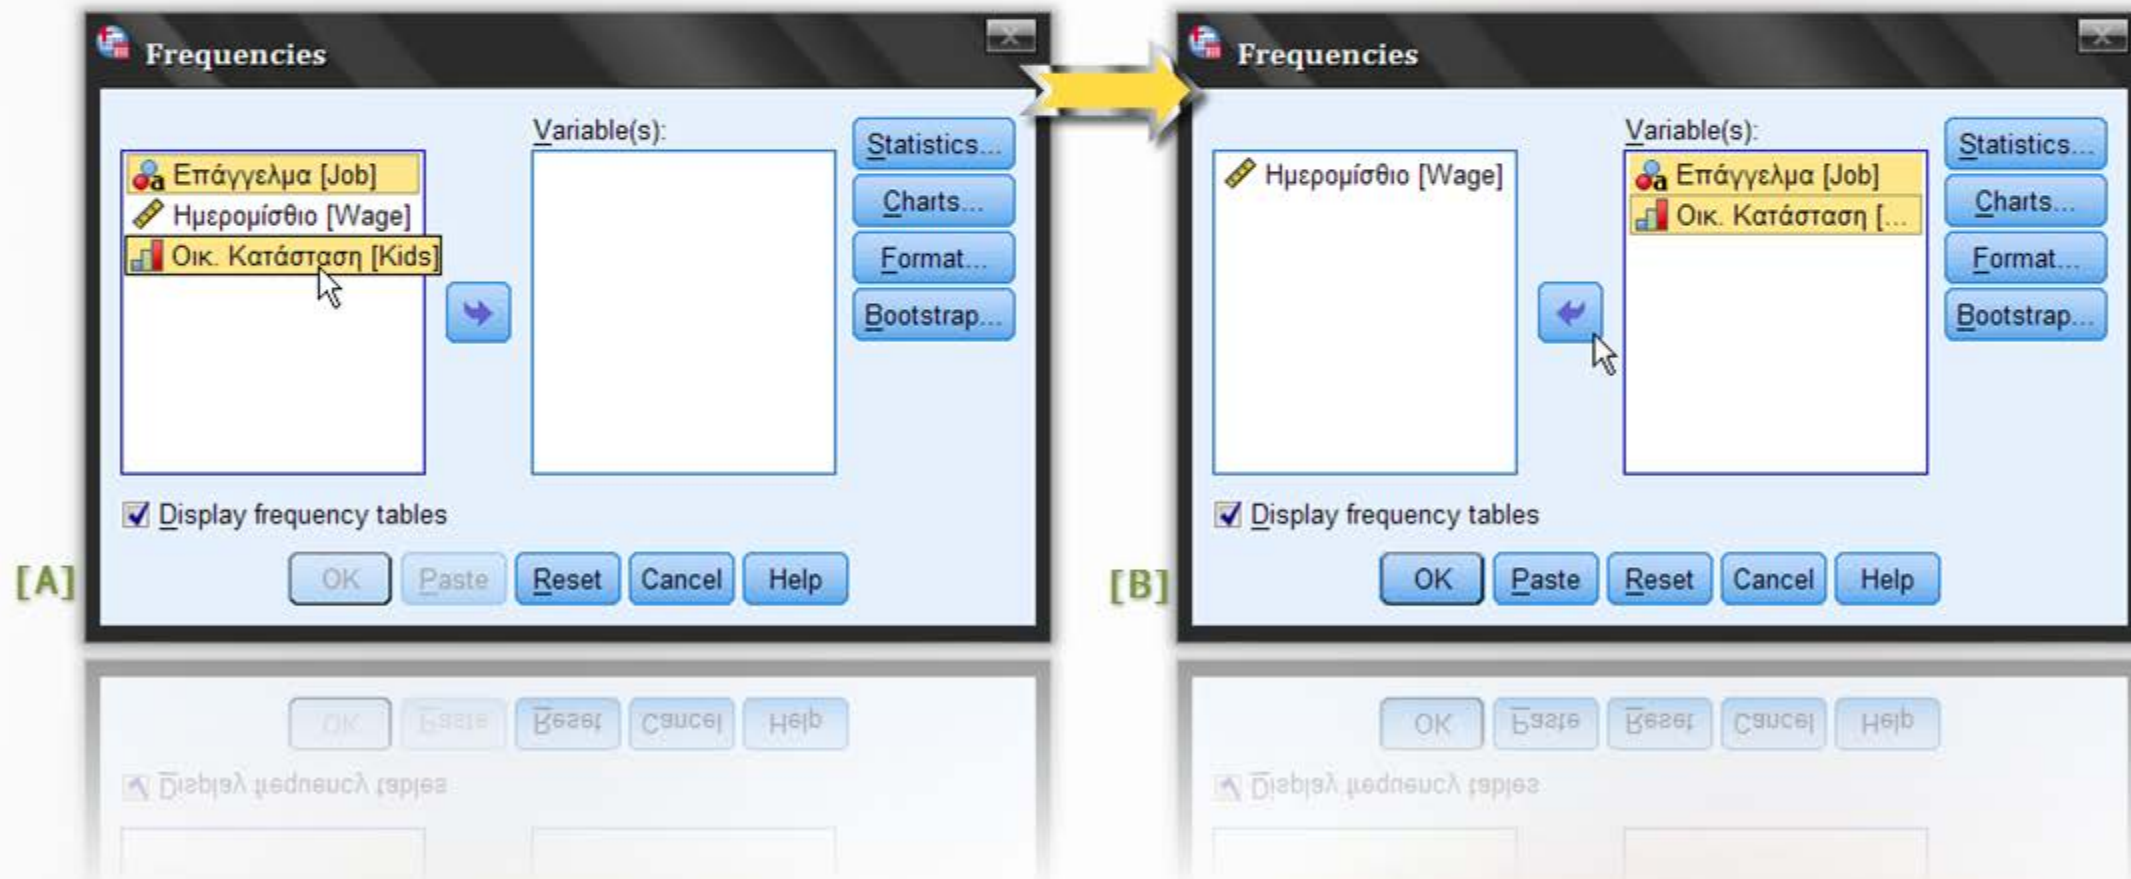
Frequencies

Επάγγελμα [Job]
Ημερομίσθιο [Wage]
Οικ. Κατάσταση [Kids]

Variable(s):

Statistics...
Charts...
Format...
Bootstrap...

Display frequency tables

[A]

OK
Paste
Reset
Cancel
Help

Frequencies

Ημερομίσθιο [Wage]

Variable(s):

Επάγγελμα [Job]
Οικ. Κατάσταση [...

Statistics...
Charts...
Format...
Bootstrap...

Display frequency tables

[B]

OK
Paste
Reset
Cancel
Help